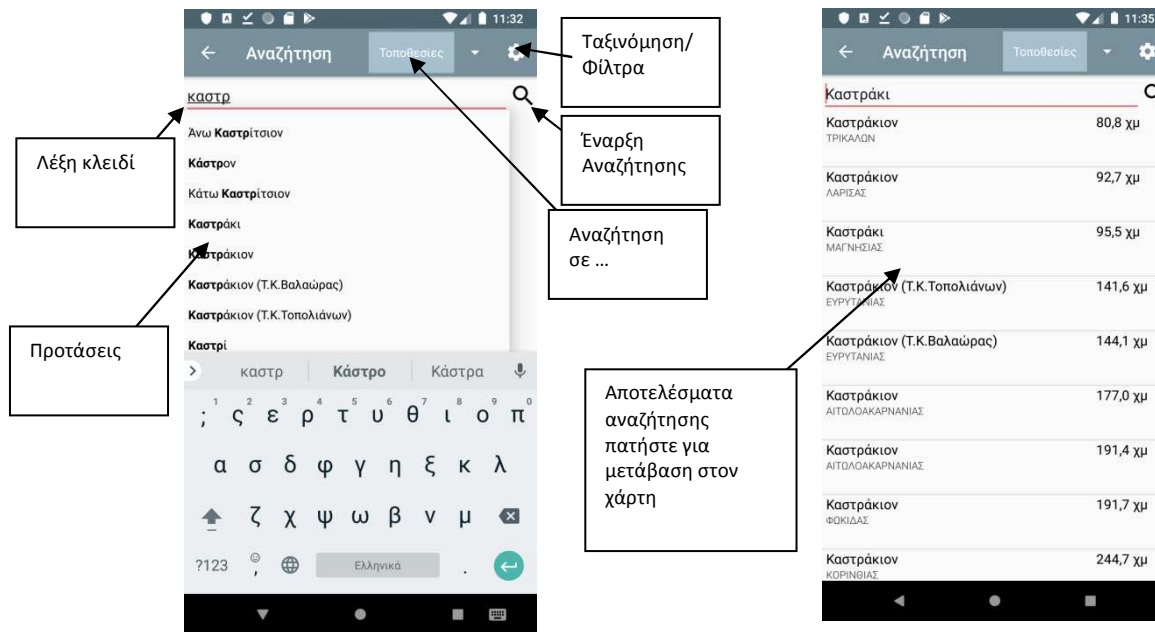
11:32
Αναζήτηση
Τοποθεσίες
Ταξινόμηση/ Φίλτρα
καστρ
Έναρξη Αναζήτησης
Λέξη κλειδί
Άνω Καστρίτσιον
Κάστρον
Κάτω Καστρίτσιον
Καστράκι
Καστράκιον
Καστράκιον (Τ.Κ.Βαλαώρας)
Καστράκιον (Τ.Κ.Τοπολιάνων)
Καστρί
Αναζήτηση σε ...
Προτάσεις
καστρ | Κάστρο | Κάστρα
; ς ε ρ τ υ θ ι ο π
α σ δ φ γ η ξ κ λ
ζ χ ψ ω β ν μ
?123 , Ελληνικά .

11:35
Αναζήτηση
Τοποθεσίες
Καστράκι

| | |
|---|---|
| Καστράκιον ΤΡΙΚΑΛΩΝ | 80,8 χμ |
| Καστράκιον ΛΑΡΙΣΑΣ | 92,7 χμ |
| Καστράκι ΜΑΓΝΗΣΙΑΣ | 95,5 χμ |
| Καστράκιον (Τ.Κ.Τοπολιάνων) ΕΥΡΥΤΑΝΙΑΣ | 141,6 χμ |
| Καστράκιον (Τ.Κ.Βαλαώρας) ΕΥΡΥΤΑΝΙΑΣ | 144,1 χμ |
| Καστράκιον ΑΙΤΩΛΟΑΚΑΡΝΑΝΙΑΣ | 177,0 χμ |
| Καστράκιον ΑΙΤΩΛΟΑΚΑΡΝΑΝΙΑΣ | 191,4 χμ |
| Καστράκιον ΦΩΚΙΔΑΣ | 191,7 χμ |
| Καστράκιον ΚΟΡΙΝΘΙΑΣ | 244,7 χμ |

Αποτελέσματα αναζήτησης πατήστε για μετάβαση στον χάρτη